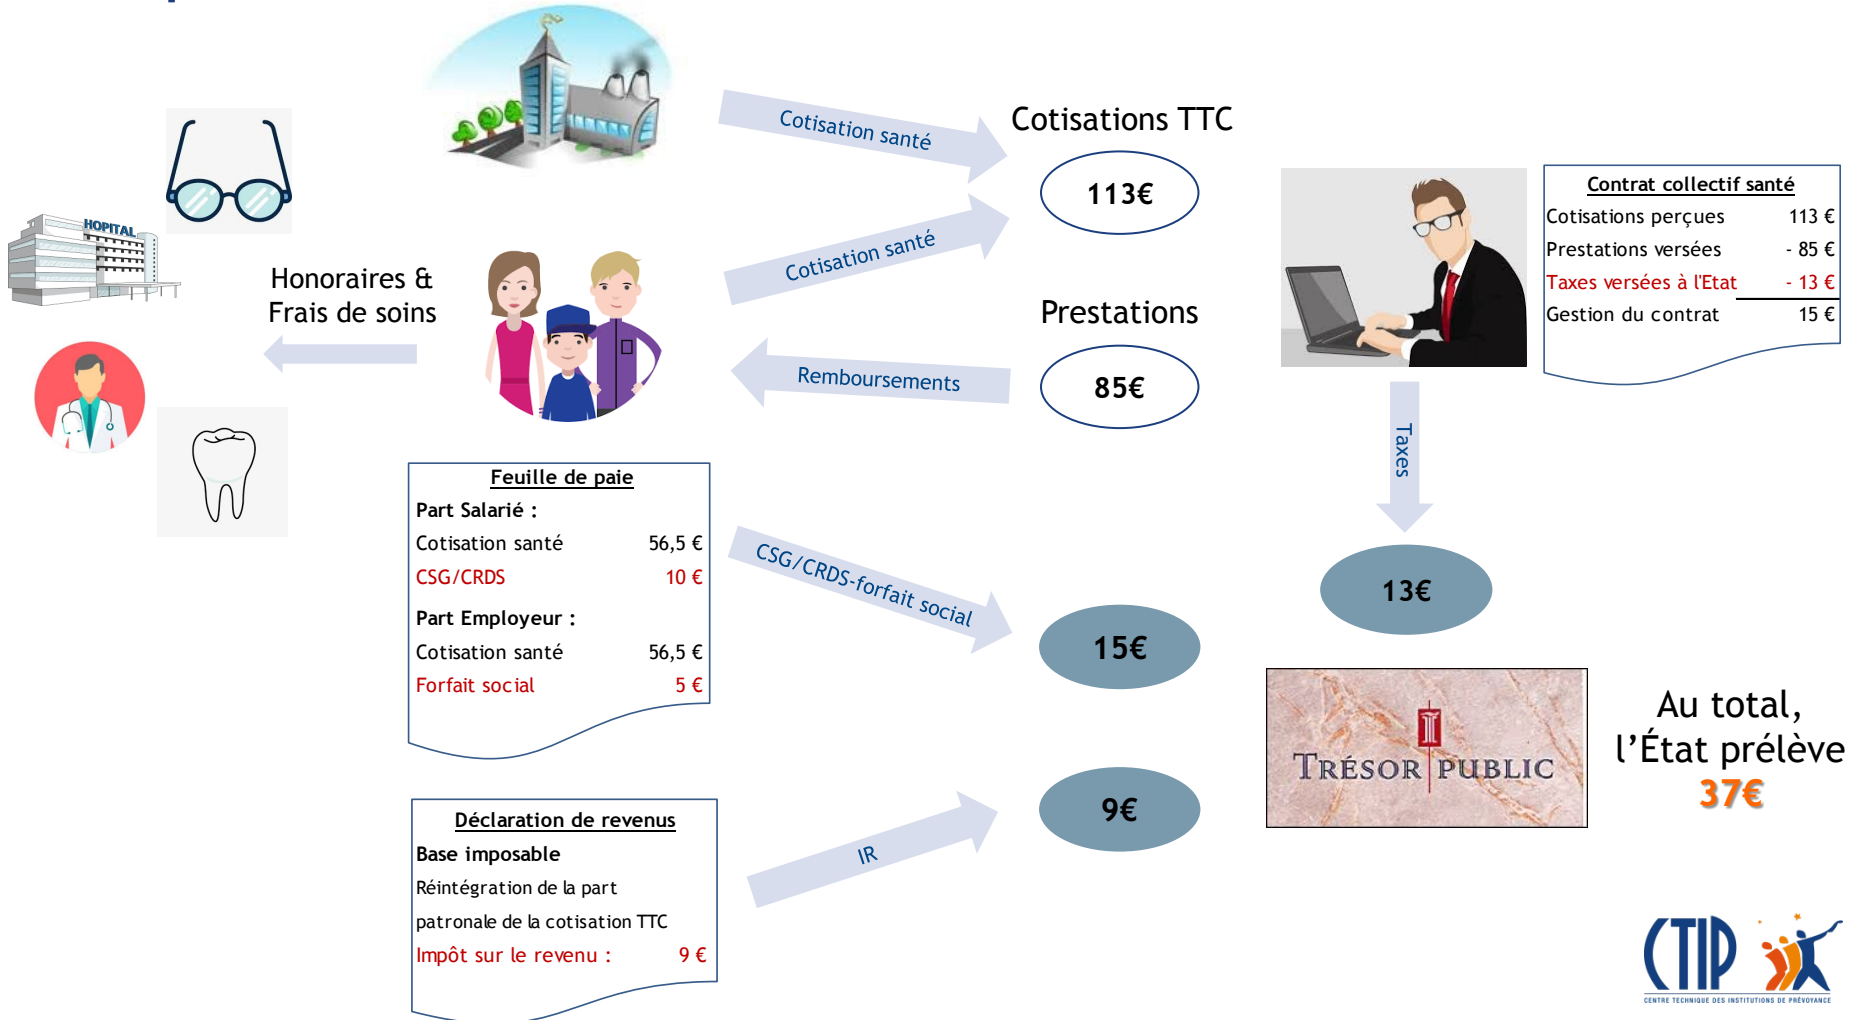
HOPITAL

Honoraires & Frais de soins

Cotisation santé

Cotisation santé

Remboursements

Cotisations TTC

113€

Prestations

85€

Contrat collectif santé

| | |
|---|---|
| Cotisations perçues | 113 € |
| Prestations versées | - 85 € |
| Taxes versées à l'Etat | - 13 € |
| Gestion du contrat | 15 € |

Taxes

13€

Feuille de paie

Part Salarié :

| | |
|---|---|
| Cotisation santé | 56,5 € |
| CSG/CRDS | 10 € |

Part Employeur :

| | |
|---|---|
| Cotisation santé | 56,5 € |
| Forfait social | 5 € |

CSG/CRDS-forfait social

15€

Déclaration de revenus

Base imposable

Réintégration de la part patronale de la cotisation TTC

Impôt sur le revenu : 9 €

IR

9€

TRÉSOR PUBLIC

Au total, l'État prélève 37€

CTIP
CENTRE TECHNIQUE DES INSTITUTIONS DE PRÉVOYANCE